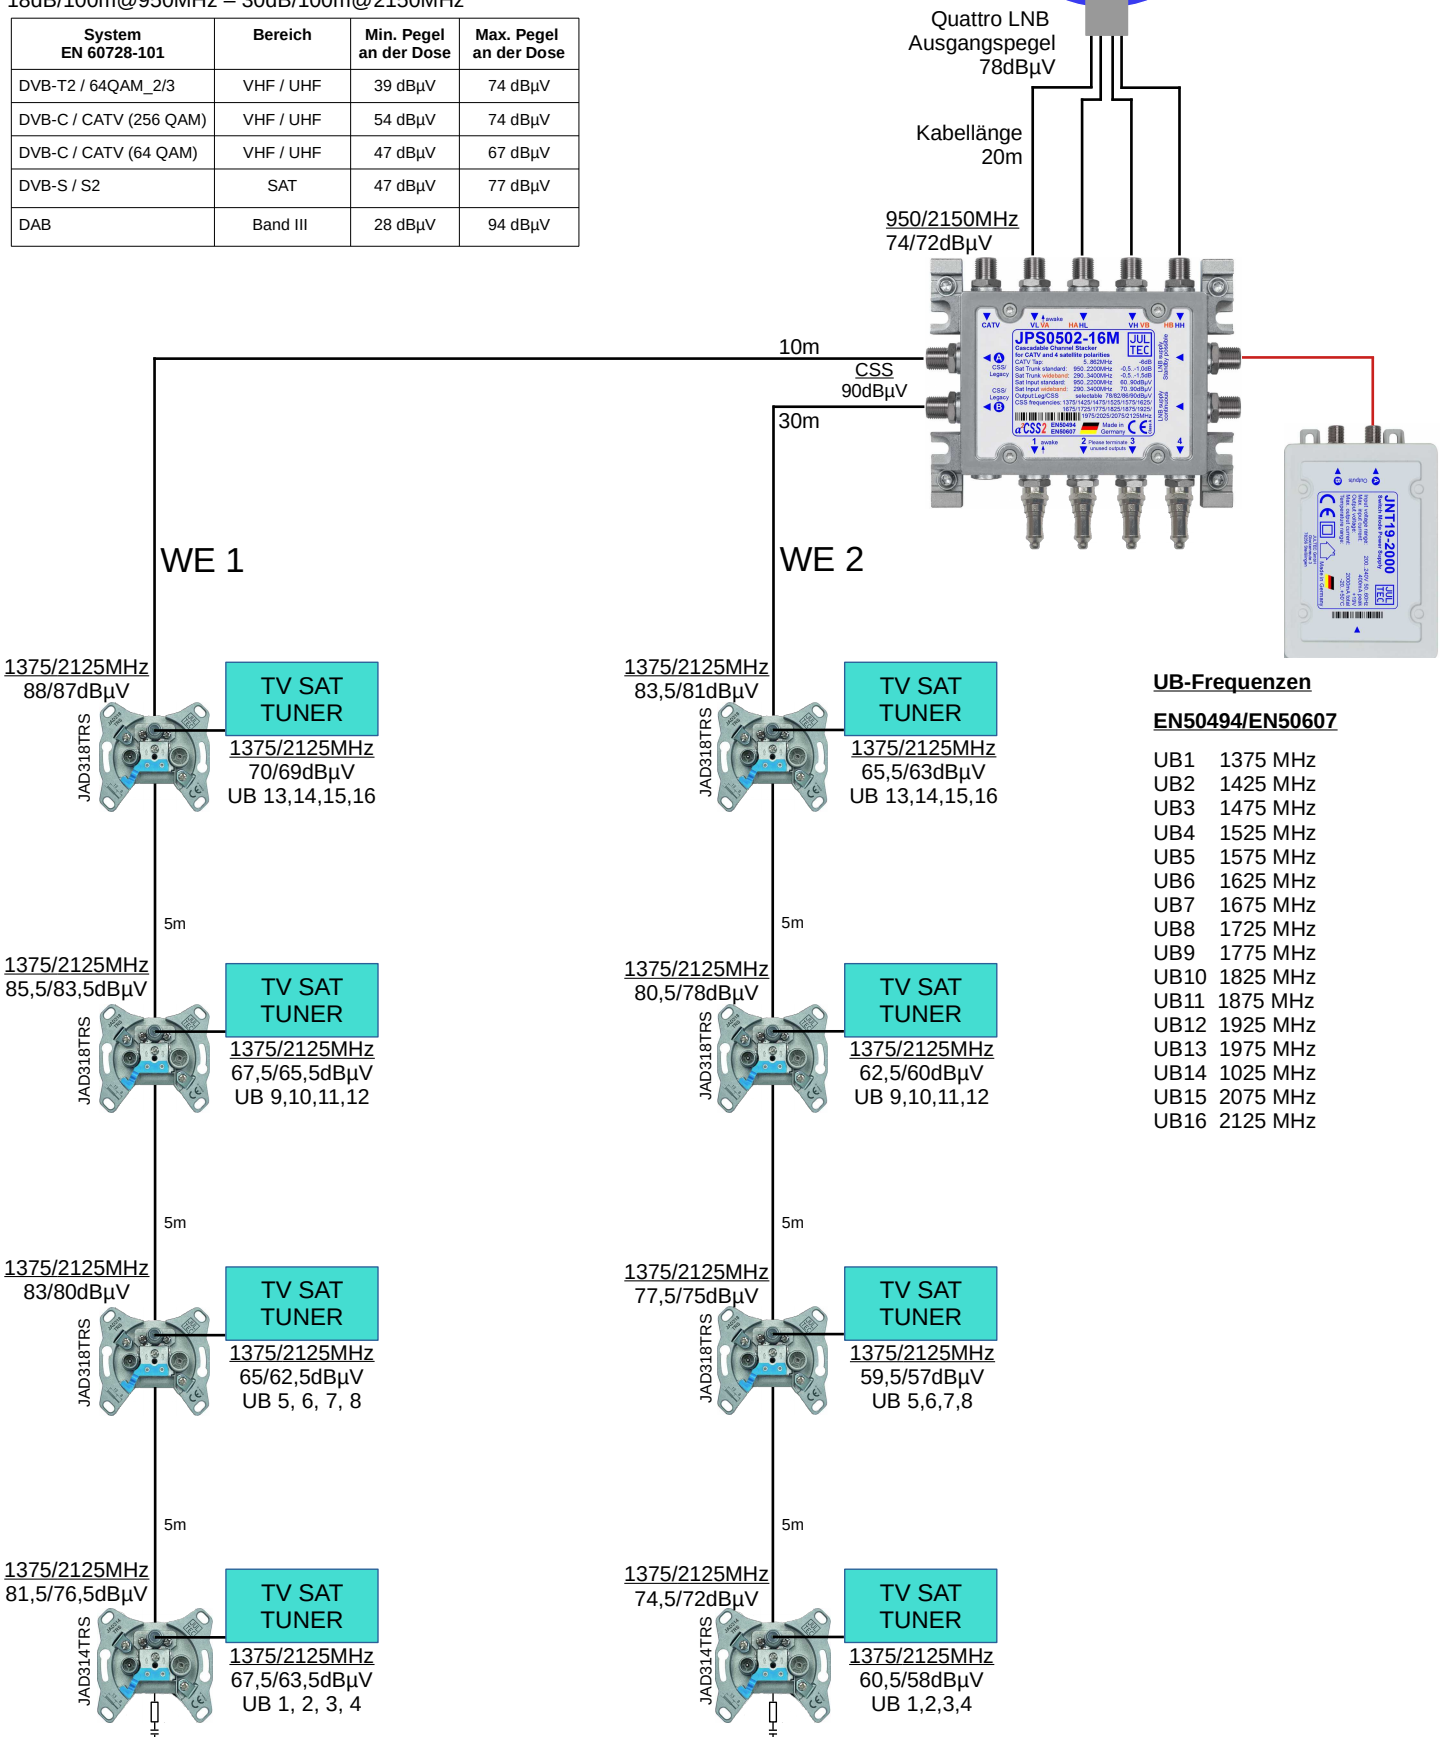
18dB/100m@950MHz – 30dB/100m@2150MHz

| System EN 60728-101 | Bereich | Min. Pegel an der Dose | Max. Pegel an der Dose |
|---|---|---|---|
| DVB-T2 / 64QAM_2/3 | VHF / UHF | 39 dBµV | 74 dBµV |
| DVB-C / CATV (256 QAM) | VHF / UHF | 54 dBµV | 74 dBµV |
| DVB-C / CATV (64 QAM) | VHF / UHF | 47 dBµV | 67 dBµV |
| DVB-S / S2 | SAT | 47 dBµV | 77 dBµV |
| DAB | Band III | 28 dBµV | 94 dBµV |

Quattro LNB
Ausgangspegel
78dBµV

Kabellänge
20m

950/2150MHz
74/72dBµV

JPS0502-16M
JULTEC
JNT19-2000

10m
CSS
90dBµV
30m

WE 1

WE 2

1375/2125MHz
88/87dBµV
JAD318TRS
TV SAT TUNER
1375/2125MHz
70/69dBµV
UB 13,14,15,16

5m

1375/2125MHz
85,5/83,5dBµV
JAD318TRS
TV SAT TUNER
1375/2125MHz
67,5/65,5dBµV
UB 9,10,11,12

5m

1375/2125MHz
83/80dBµV
JAD318TRS
TV SAT TUNER
1375/2125MHz
65/62,5dBµV
UB 5, 6, 7, 8

5m

1375/2125MHz
81,5/76,5dBµV
JAD314TRS
TV SAT TUNER
1375/2125MHz
67,5/63,5dBµV
UB 1, 2, 3, 4

1375/2125MHz
83,5/81dBµV
JAD318TRS
TV SAT TUNER
1375/2125MHz
65,5/63dBµV
UB 13,14,15,16

5m

1375/2125MHz
80,5/78dBµV
JAD318TRS
TV SAT TUNER
1375/2125MHz
62,5/60dBµV
UB 9,10,11,12

5m

1375/2125MHz
77,5/75dBµV
JAD318TRS
TV SAT TUNER
1375/2125MHz
59,5/57dBµV
UB 5,6,7,8

5m

1375/2125MHz
74,5/72dBµV
JAD314TRS
TV SAT TUNER
1375/2125MHz
60,5/58dBµV
UB 1,2,3,4

UB-Frequenzen
EN50494/EN50607

UB1 1375 MHz
UB2 1425 MHz
UB3 1475 MHz
UB4 1525 MHz
UB5 1575 MHz
UB6 1625 MHz
UB7 1675 MHz
UB8 1725 MHz
UB9 1775 MHz
UB10 1825 MHz
UB11 1875 MHz
UB12 1925 MHz
UB13 1975 MHz
UB14 1025 MHz
UB15 2075 MHz
UB16 2125 MHz